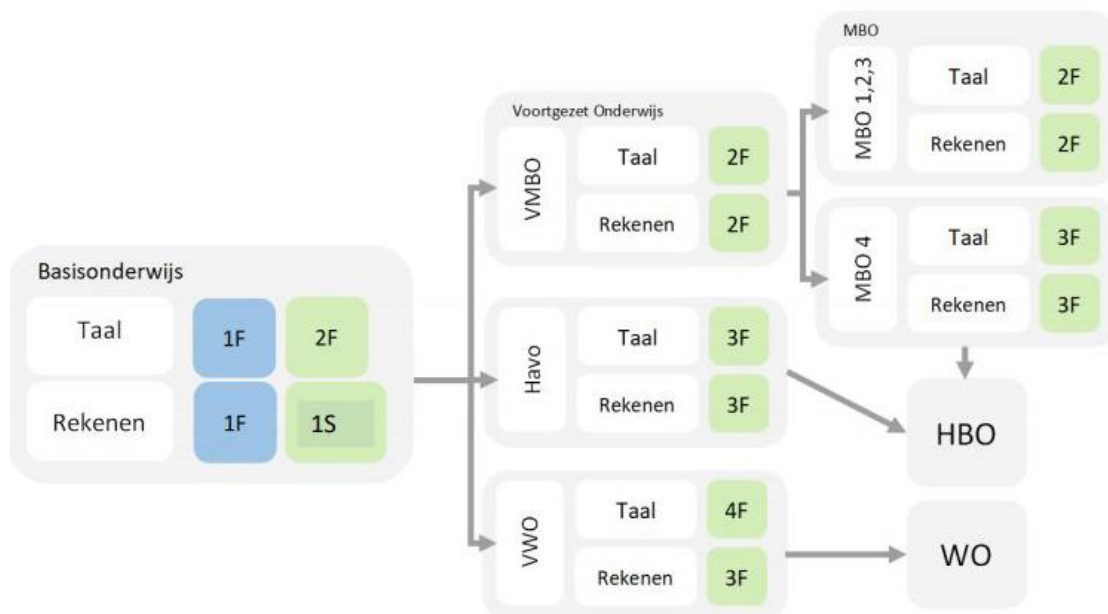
Basisonderwijs

| | | |
|---|---|---|
| Taal | 1F | 2F |
| Rekenen | 1F | 1S |

Voortgezet Onderwijs

| | | |
|---|---|---|
| VMBO | Taal | 2F |
| | Rekenen | 2F |

| | | |
|---|---|---|
| Havo | Taal | 3F |
| | Rekenen | 3F |

| | | |
|---|---|---|
| VWO | Taal | 4F |
| | Rekenen | 3F |

MBO

| | | |
|---|---|---|
| MBO 1,2,3 | Taal | 2F |
| | Rekenen | 2F |

| | | |
|---|---|---|
| MBO 4 | Taal | 3F |
| | Rekenen | 3F |

HBO

WO